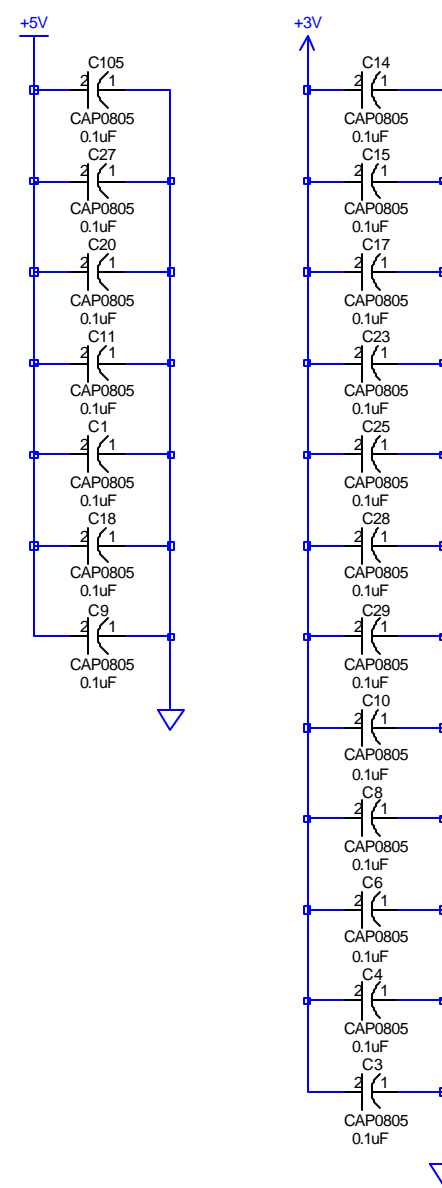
+5V

C105
2 1
CAP0805
0.1uF

C27
2 1
CAP0805
0.1uF

C20
2 1
CAP0805
0.1uF

C11
2 1
CAP0805
0.1uF

C1
2 1
CAP0805
0.1uF

C18
2 1
CAP0805
0.1uF

C9
2 1
CAP0805
0.1uF

+3V

C14
2 1
CAP0805
0.1uF

C15
2 1
CAP0805
0.1uF

C17
2 1
CAP0805
0.1uF

C23
2 1
CAP0805
0.1uF

C25
2 1
CAP0805
0.1uF

C28
2 1
CAP0805
0.1uF

C29
2 1
CAP0805
0.1uF

C10
2 1
CAP0805
0.1uF

C8
2 1
CAP0805
0.1uF

C6
2 1
CAP0805
0.1uF

C4
2 1
CAP0805
0.1uF

C3
2 1
CAP0805
0.1uF